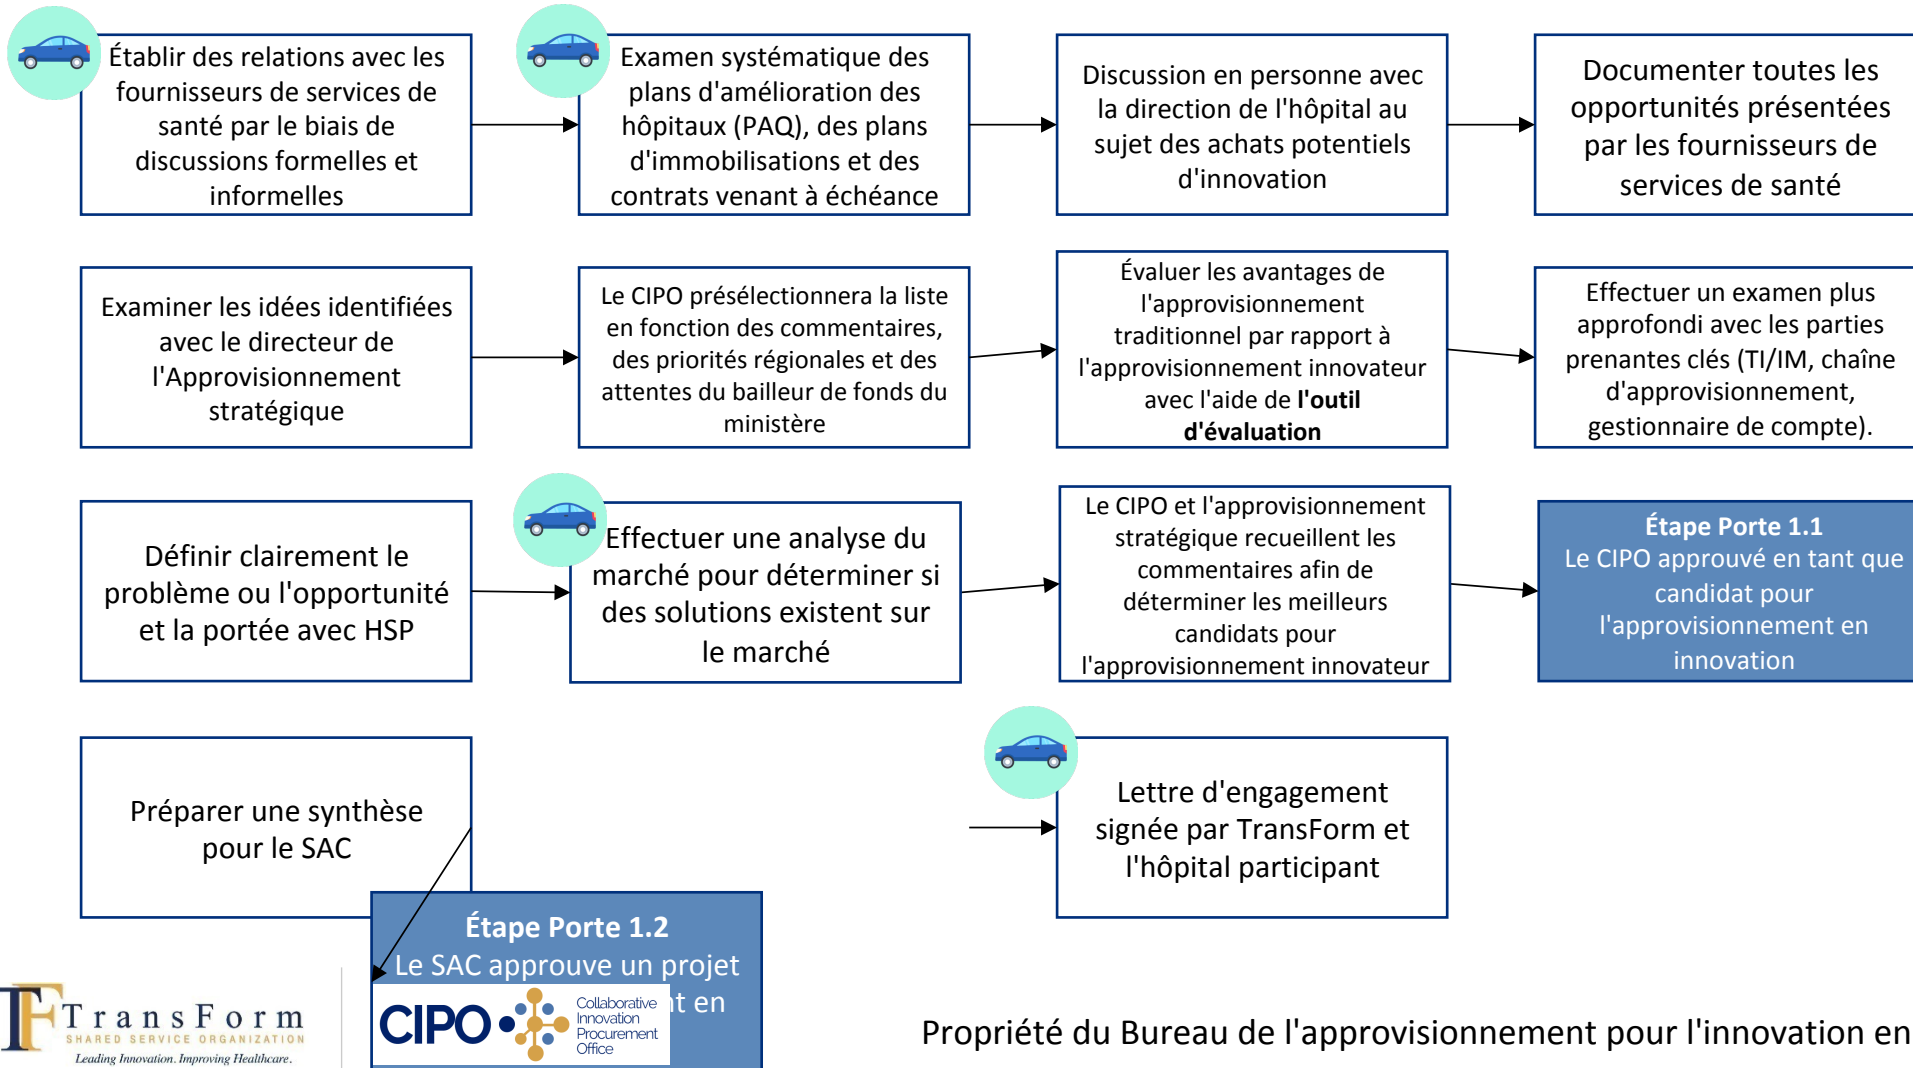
Établir des relations avec les fournisseurs de services de santé par le biais de discussions formelles et informelles

Examen systématique des plans d'amélioration des hôpitaux (PAQ), des plans d'immobilisations et des contrats venant à échéance

Discussion en personne avec la direction de l'hôpital au sujet des achats potentiels d'innovation

Documenter toutes les opportunités présentées par les fournisseurs de services de santé

Examiner les idées identifiées avec le directeur de l'Approvisionnement stratégique

Le CIPO présélectionnera la liste en fonction des commentaires, des priorités régionales et des attentes du bailleur de fonds du ministère

Évaluer les avantages de l'approvisionnement traditionnel par rapport à l'approvisionnement innovateur avec l'aide de **l'outil d'évaluation**

Effectuer un examen plus approfondi avec les parties prenantes clés (TI/IM, chaîne d'approvisionnement, gestionnaire de compte).

Définir clairement le problème ou l'opportunité et la portée avec HSP

Effectuer une analyse du marché pour déterminer si des solutions existent sur le marché

Le CIPO et l'approvisionnement stratégique recueillent les commentaires afin de déterminer les meilleurs candidats pour l'approvisionnement innovateur

**Étape Porte 1.1**
Le CIPO approuvé en tant que candidat pour l'approvisionnement en innovation

Préparer une synthèse pour le SAC

Lettre d'engagement signée par TransForm et l'hôpital participant

**Étape Porte 1.2**
Le SAC approuve un projet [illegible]t en

TransForm
SHARED SERVICE ORGANIZATION
Leading Innovation. Improving Healthcare.

CIPO Collaborative Innovation Procurement Office

Propriété du Bureau de l'approvisionnement pour l'innovation en